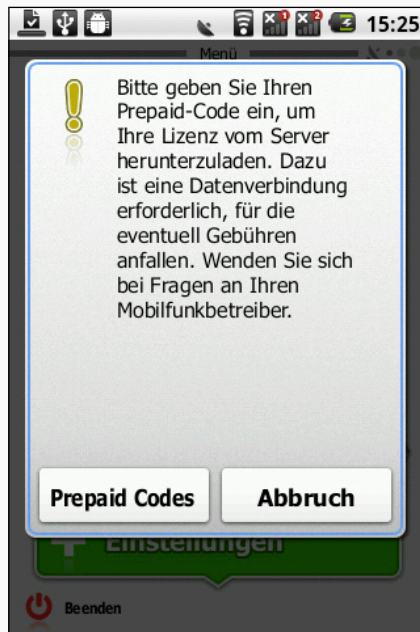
15:25

Menü

Bitte geben Sie Ihren Prepaid-Code ein, um Ihre Lizenz vom Server herunterzuladen. Dazu ist eine Datenverbindung erforderlich, für die eventuell Gebühren anfallen. Wenden Sie sich bei Fragen an Ihren Mobilfunkbetreiber.

Prepaid Codes

Abbruch

Einstellungen

Beenden